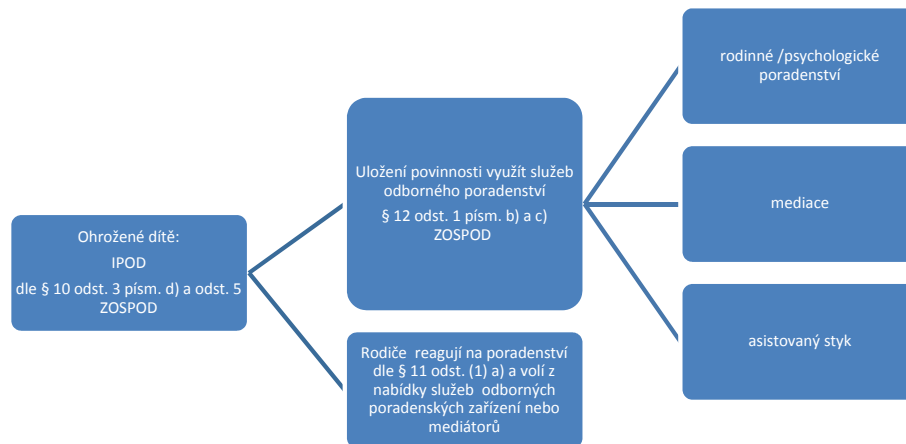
Ohrožené dítě:

IPOD

dle § 10 odst. 3 písm. d) a odst. 5 ZOSPOD

Uložení povinnosti využít služeb odborného poradenství

§ 12 odst. 1 písm. b) a c) ZOSPOD

Rodiče reagují na poradenství dle § 11 odst. (1) a) a volí z nabídky služeb odborných poradenských zařízení nebo mediátorů

rodinné /psychologické poradenství

mediace

asistovaný styk